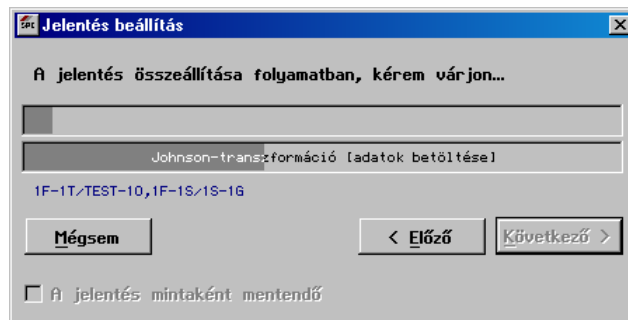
Jelentés beállítás

A jelentés összeállítása folyamatban, kérem várjon...

Johnson-transzformáció [adatok betöltése]

1F-1T/TEST-10,1F-1S/1S-1G

Mégsem

< Előző

Következő >

A jelentés mintaként mentendő